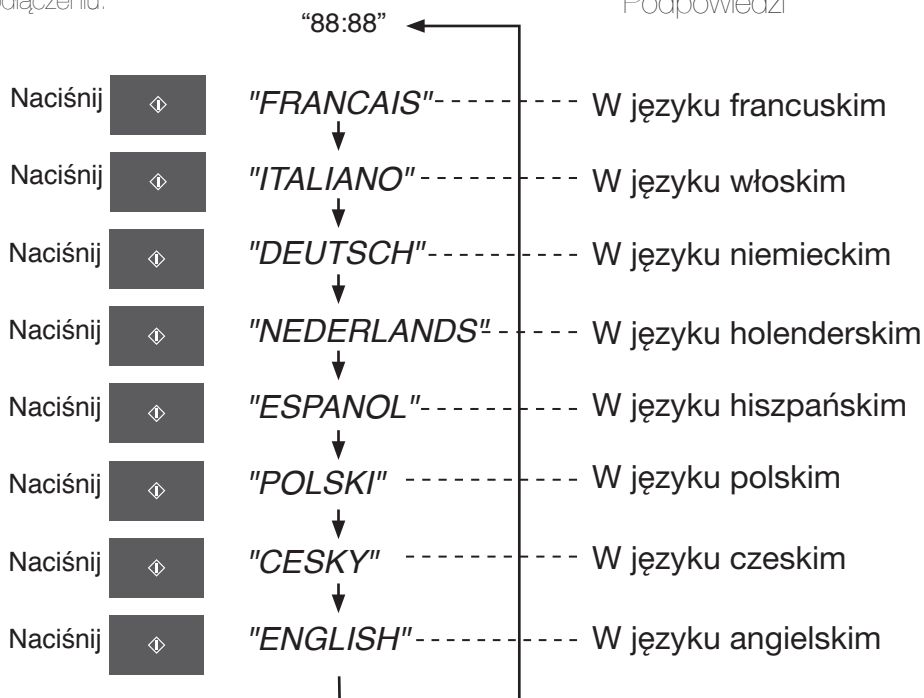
odłączeniu:

"88:88"

Podpowiedzi

Naciśnij "FRANCAIS" W języku francuskim

Naciśnij "ITALIANO" W języku włoskim

Naciśnij "DEUTSCH" W języku niemieckim

Naciśnij "NEDERLANDS" W języku holenderskim

Naciśnij "ESPANOL" W języku hiszpańskim

Naciśnij "POLSKI" W języku polskim

Naciśnij "CESKY" W języku czeskim

Naciśnij "ENGLISH" W języku angielskim